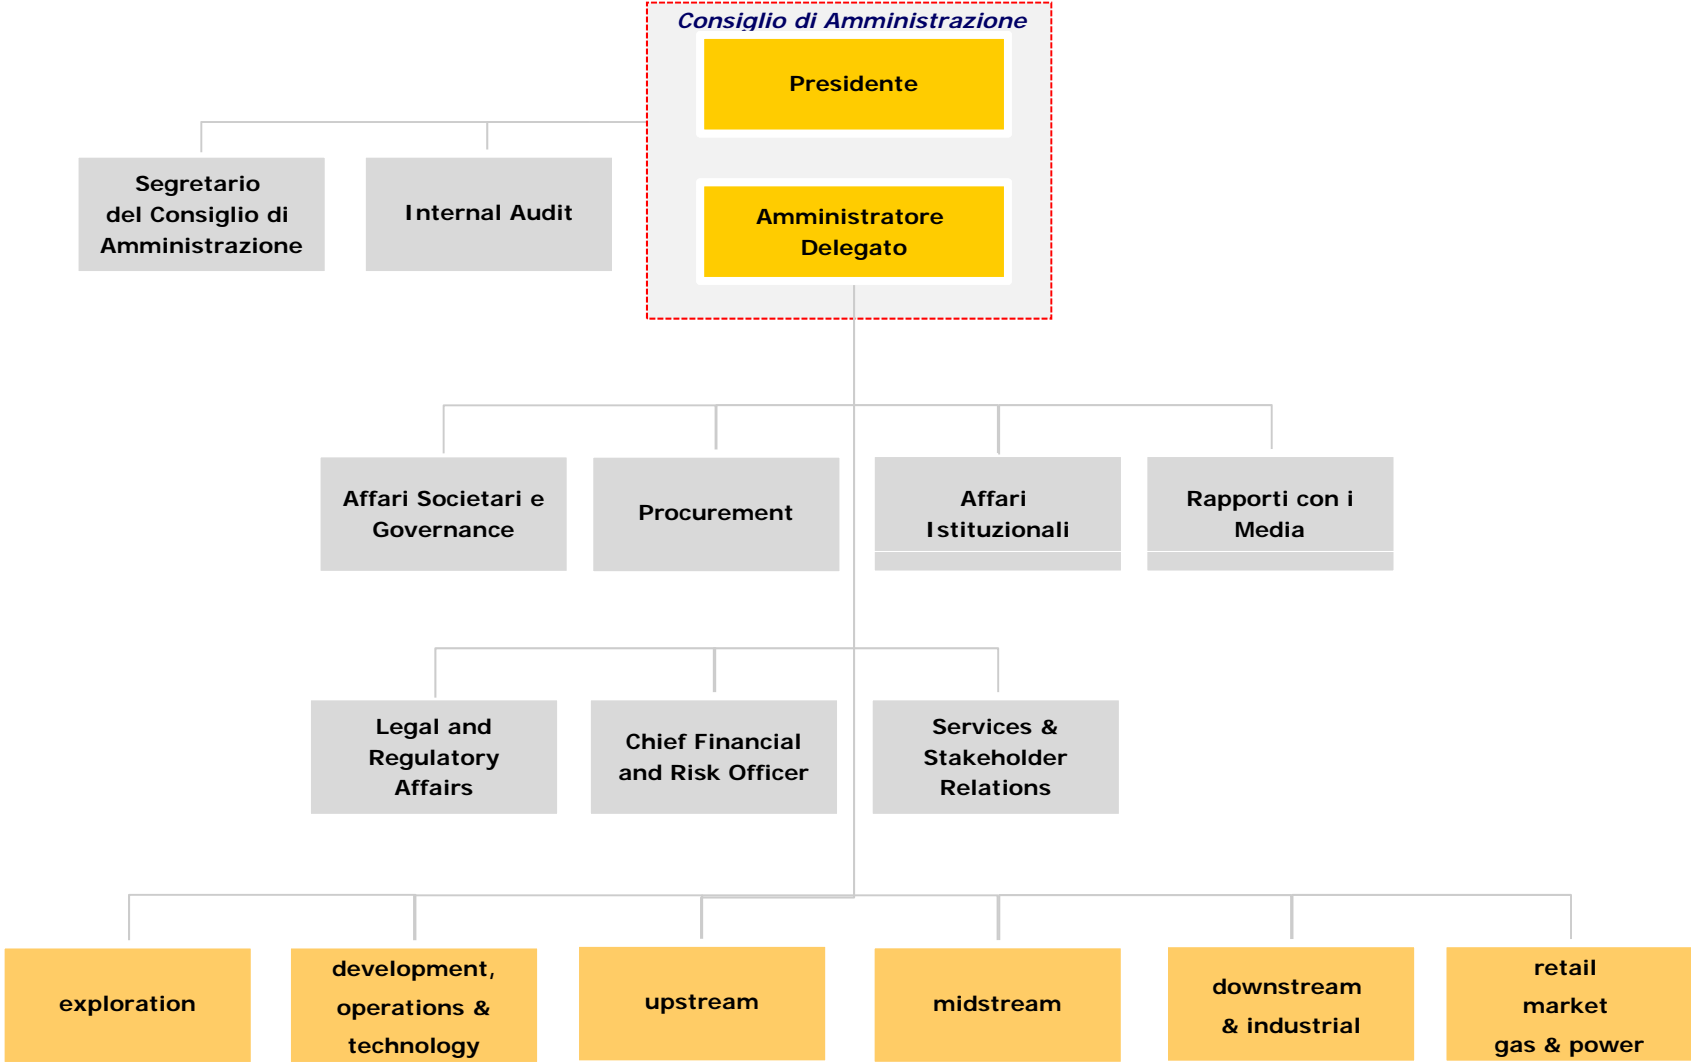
Consiglio di Amministrazione

Presidente

Amministratore Delegato

Segretario del Consiglio di Amministrazione

Internal Audit

Affari Societari e Governance

Procurement

Affari Istituzionali

Rapporti con i Media

Legal and Regulatory Affairs

Chief Financial and Risk Officer

Services & Stakeholder Relations

exploration

development, operations & technology

upstream

midstream

downstream & industrial

retail market gas & power